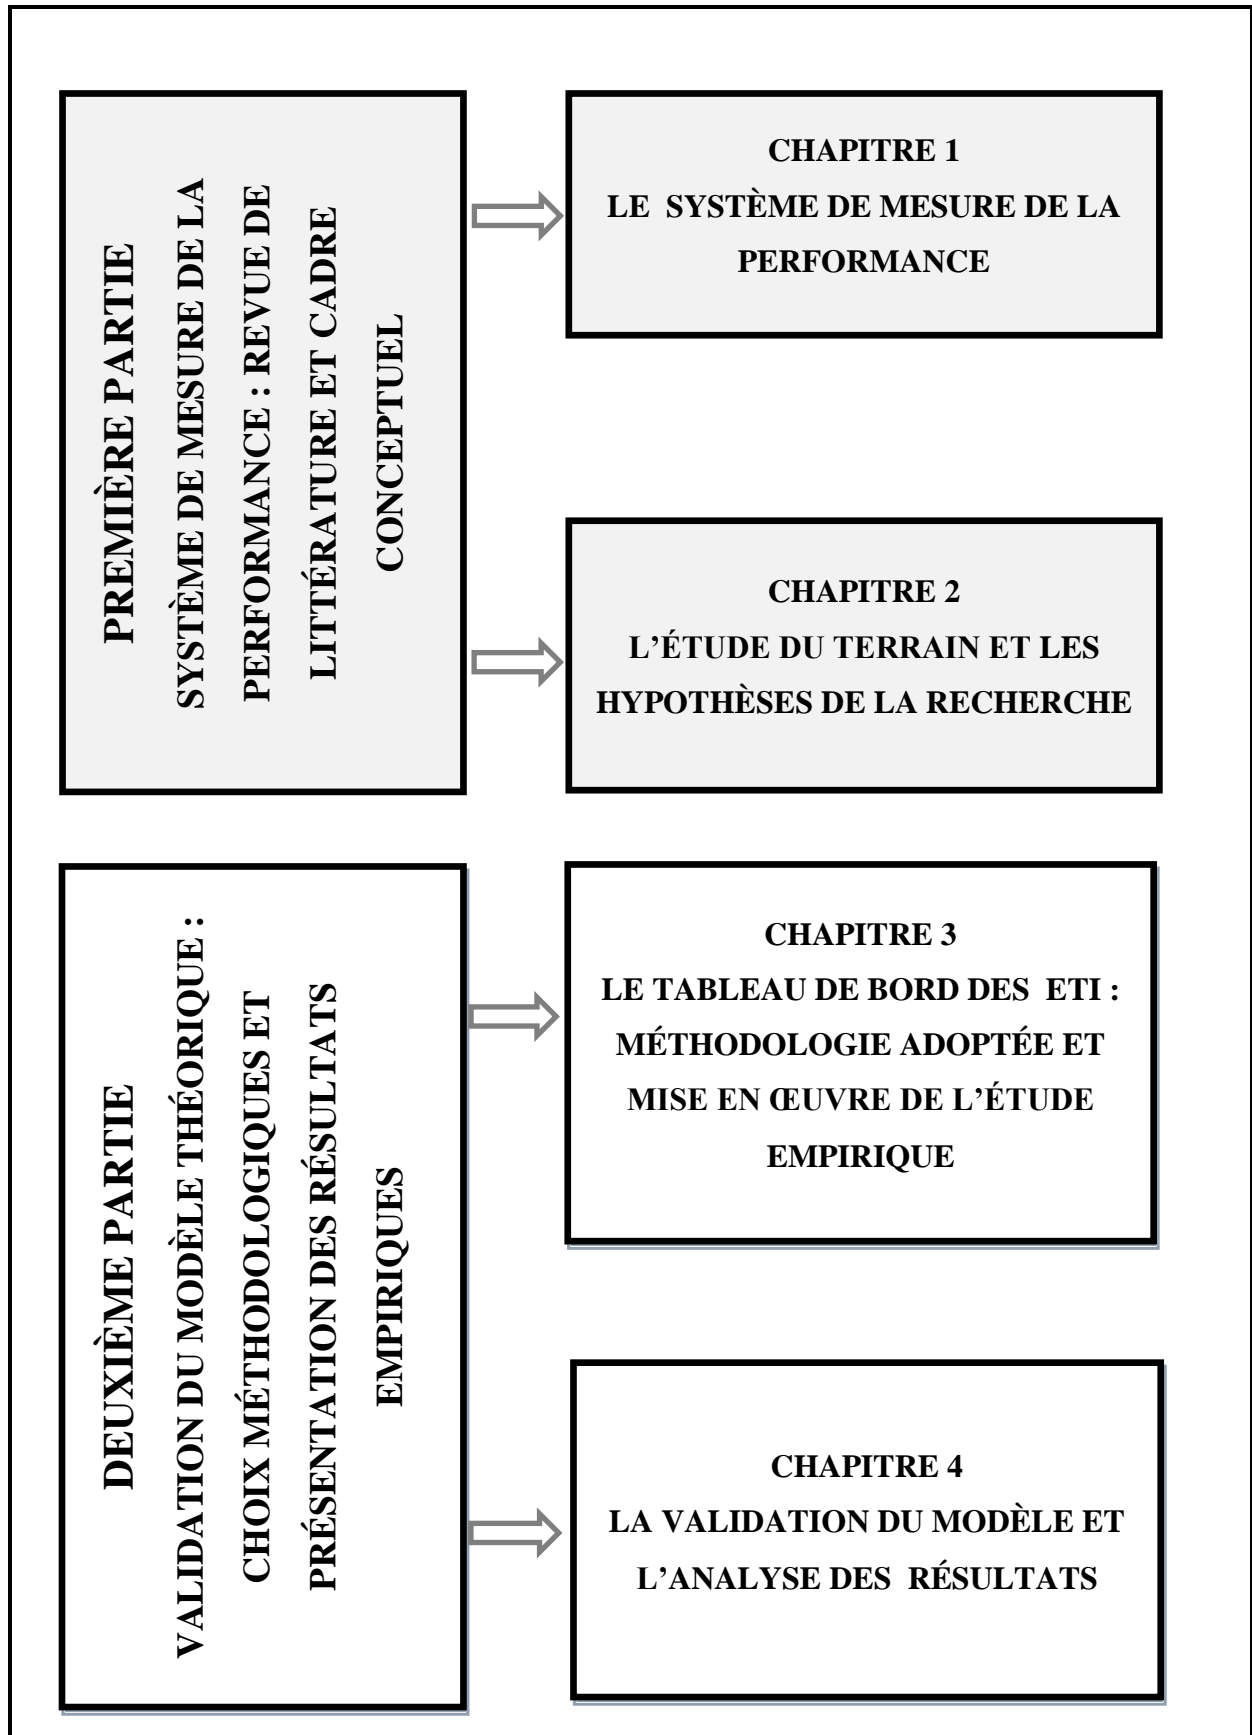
PREMIÈRE PARTIE
SYSTÈME DE MESURE DE LA PERFORMANCE : REVUE DE LITTÉRATURE ET CADRE CONCEPTUEL

CHAPITRE 1
LE SYSTÈME DE MESURE DE LA PERFORMANCE

CHAPITRE 2
L'ÉTUDE DU TERRAIN ET LES HYPOTHÈSES DE LA RECHERCHE

DEUXIÈME PARTIE
VALIDATION DU MODÈLE THÉORIQUE : CHOIX MÉTHODOLOGIQUES ET PRÉSENTATION DES RÉSULTATS EMPIRIQUES

CHAPITRE 3
LE TABLEAU DE BORD DES ETI : MÉTHODOLOGIE ADOPTÉE ET MISE EN ŒUVRE DE L'ÉTUDE EMPIRIQUE

CHAPITRE 4
LA VALIDATION DU MODÈLE ET L'ANALYSE DES RÉSULTATS